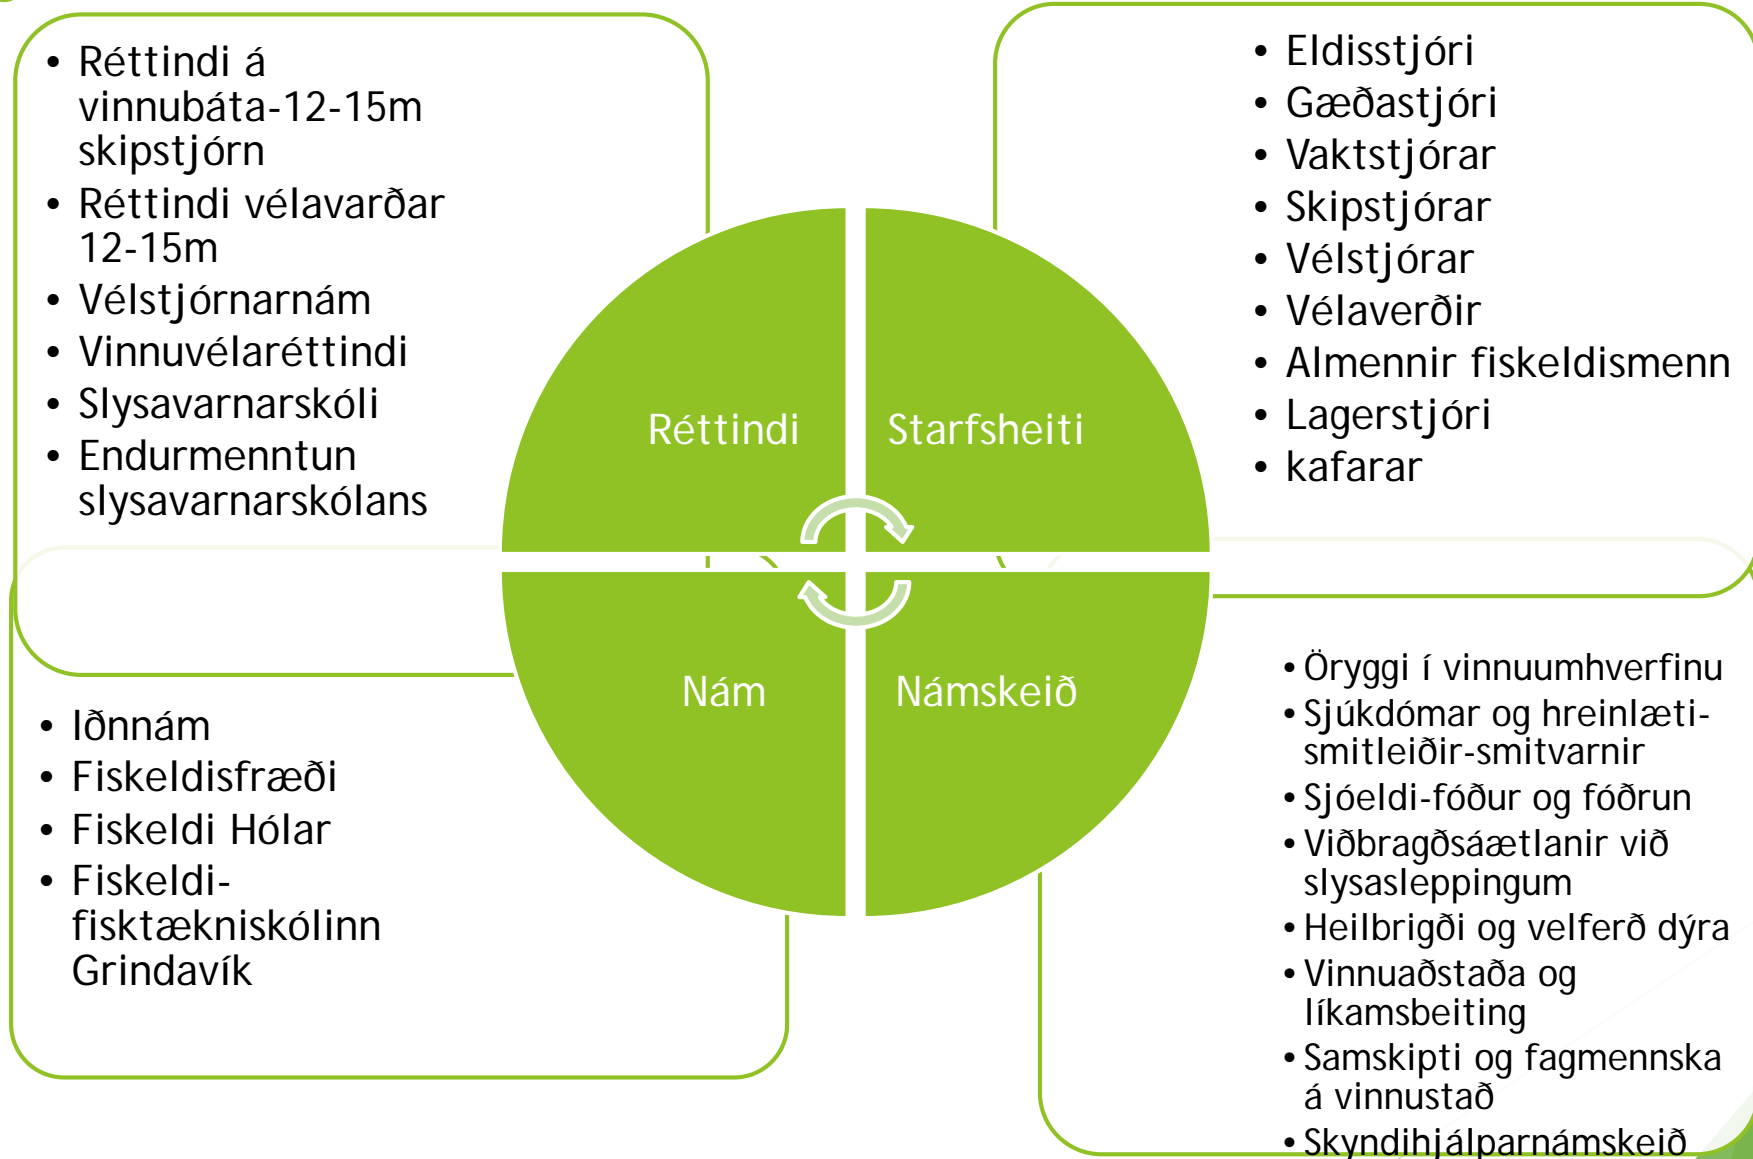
- Réttindi á vinnubáta-12-15m skipstjórn
- Réttindi vélavarðar 12-15m
- Vélstjórnarnám
- Vinnuvélaréttindi
- Slysavarnarskóli
- Endurmenntun slysavarnarskólans

- Eldisstjóri
- Gæðastjóri
- Vaktstjórar
- Skipstjórar
- Vélstjórar
- Vélaverðir
- Almennir fiskeldismenn
- Lagerstjóri
- kafarar

Réttindi

Starfsheiti

Nám

Námskeið

- Iðnnám
- Fiskeldisfræði
- Fiskeldi Hólar
- Fiskeldi-fisktækniskólinn Grindavík

- Öryggi í vinnuumhverfinu
- Sjúkdómar og hreinlæti-smitleiðir-smitvarnir
- Sjóeldi-fóður og fóðrun
- Viðbragðsáætlanir við slysasleppingum
- Heilbrigði og velferð dýra
- Vinnuaðstaða og líkamsbeiting
- Samskipti og fagmennska á vinnustað
- Skyndihjálparnámskeið